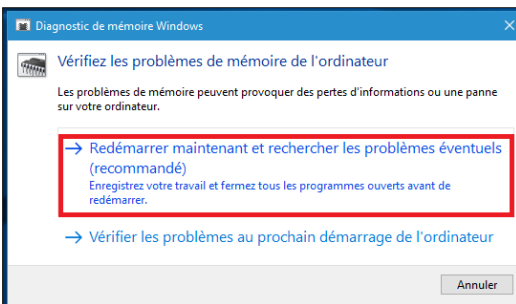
Diagnostic de mémoire Windows

Vérifiez les problèmes de mémoire de l'ordinateur

Les problèmes de mémoire peuvent provoquer des pertes d'informations ou une panne sur votre ordinateur.

→ Redémarrer maintenant et rechercher les problèmes éventuels (recommandé)
Enregistrez votre travail et fermez tous les programmes ouverts avant de redémarrer.

→ Vérifier les problèmes au prochain démarrage de l'ordinateur

Annuler